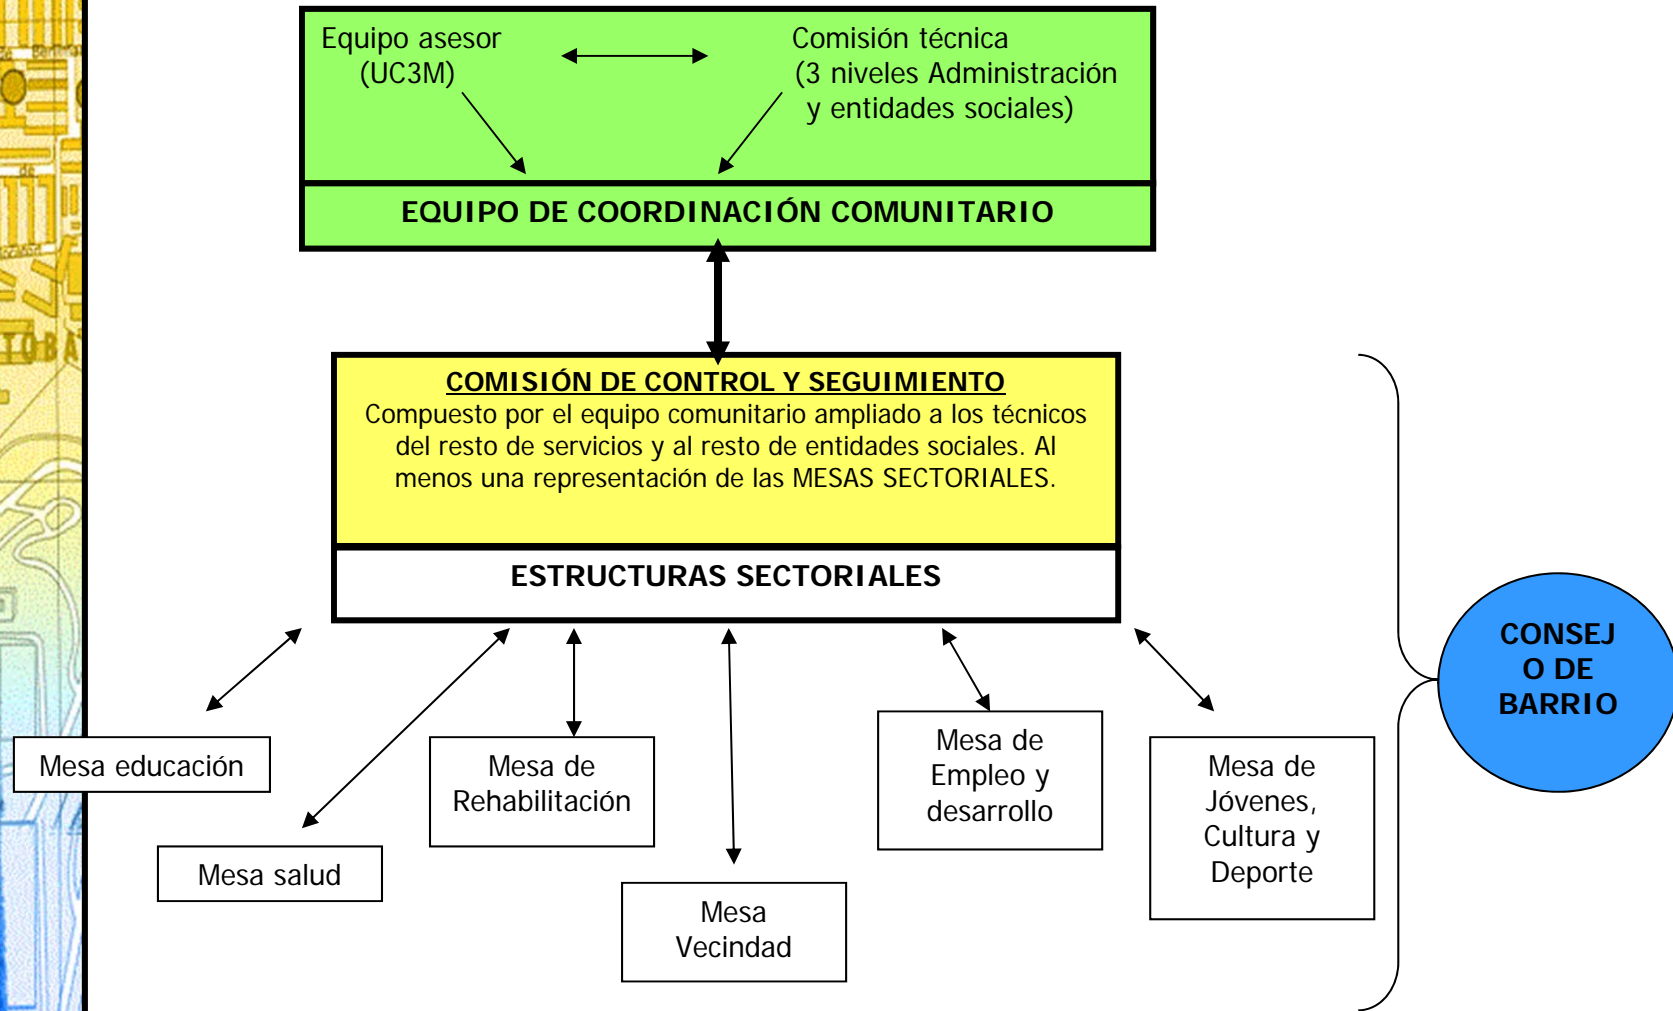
Equipo asesor (UC3M)

Comisión técnica (3 niveles Administración y entidades sociales)

EQUIPO DE COORDINACIÓN COMUNITARIO

COMISIÓN DE CONTROL Y SEGUIMIENTO
Compuesto por el equipo comunitario ampliado a los técnicos del resto de servicios y al resto de entidades sociales. Al menos una representación de las MESAS SECTORIALES.

ESTRUCTURAS SECTORIALES

CONSEJ O DE BARRIO

Mesa educación

Mesa salud

Mesa de Rehabilitación

Mesa Vecindad

Mesa de Empleo y desarrollo

Mesa de Jóvenes, Cultura y Deporte